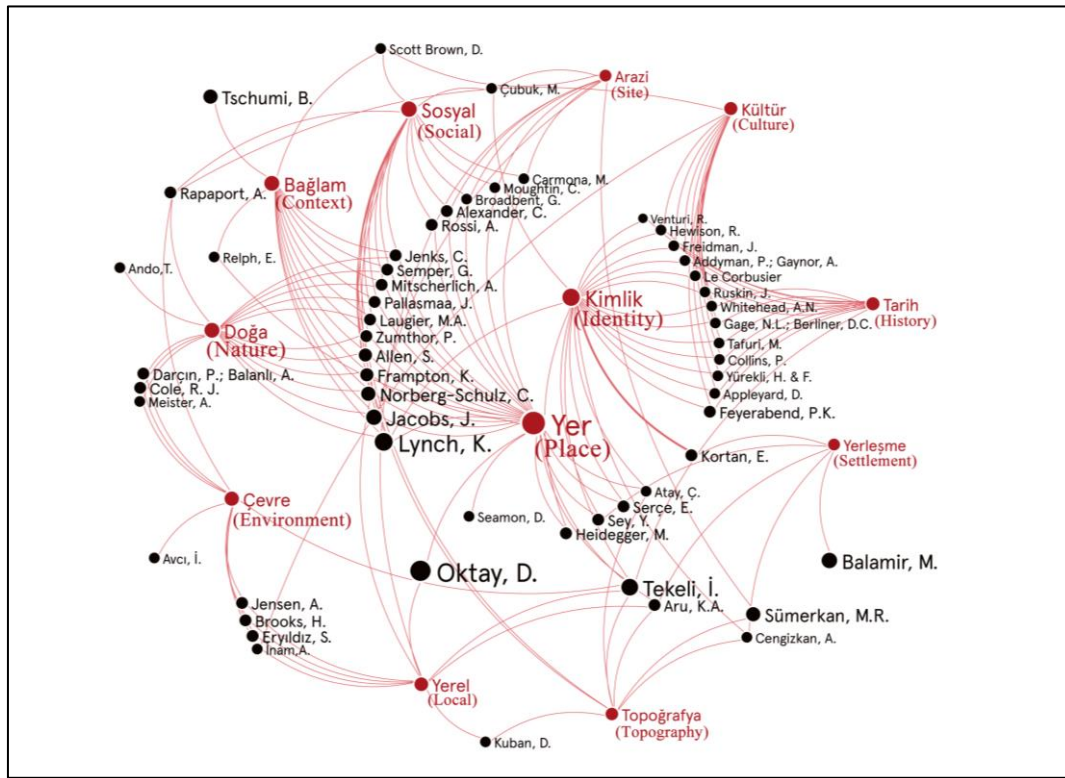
Scott Brown, D.
Tschumi, B.
Çubuk, M.
Arazi (Site)
Sosyal (Social)
Kültür (Culture)
Bağlam (Context)
Rapaport, A.
Carmona, M.
Moughtin, C.
Broadbent, G.
Alexander, C.
Rossi, A.
Venturi, R.
Hewison, R.
Freidman, J.
Addyman, P.; Gaynor, A.
Le Corbusier
Ruskin, J.
Whitehead, A.N.
Gage, N.L.; Berliner, D.C.
Tarih (History)
Tafuri, M.
Collins, P.
Yürekli, H. & F.
Appleyard, D.
Feyerabend, P.K.
Relph, E.
Ando,T.
Jenks, C.
Semper, G.
Mitscherlich, A.
Pallasmaa, J.
Laugier, M.A.
Zumthor, P.
Allen, S.
Frampton, K.
Norberg-Schulz, C.
Jacobs, J.
Lynch, K.
Kimlik (Identity)
Doğa (Nature)
Darçın, P.; Balanlı, A.
Cole, R. J.
Meister, A.
Yer (Place)
Kortan, E.
Yerleşme (Settlement)
Atay, Ç.
Serçe, E.
Sey, Y.
Heidegger, M.
Seamon, D.
Çevre (Environment)
Avcı, İ.
Oktay, D.
Balamir, M.
Tekeli, İ.
Aru, K.A.
Sümerkan, M.R.
Cengizkan, A.
Jensen, A.
Brooks, H.
Eryıldız, S.
İnam,A.
Yerel (Local)
Topoğrafya (Topography)
Kuban, D.